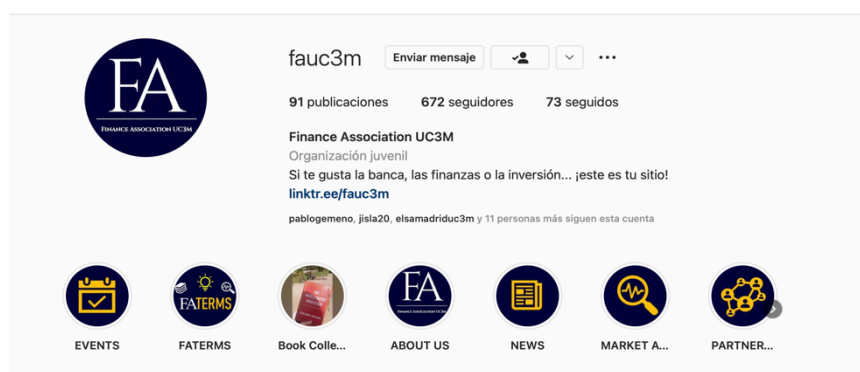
FA
FINANCE ASSOCIATION UC3M

fauc3m Enviar mensaje

91 publicaciones 672 seguidores 73 seguidos

Finance Association UC3M
Organización juvenil
Si te gusta la banca, las finanzas o la inversión... ¡este es tu sitio!
linktr.ee/fauc3m

pablogemeno, jisla20, elsamadriduc3m y 11 personas más siguen esta cuenta

EVENTS

FATERMS
FATERMS

Book Colle...

FA
FINANCE ASSOCIATION UC3M
ABOUT US

NEWS

MARKET A...

PARTNER...